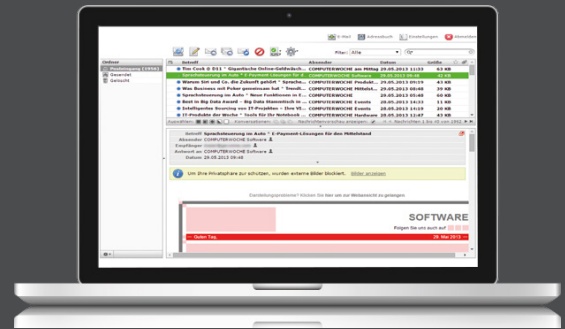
E-Mail Adressbuch Einstellungen Abmelden

Filter: Alle

Ordner
Posteingang (1954)
Gesendet
Gelöscht

Betreff | Absender | Datum | Größe
Tim Cook @ D11 " Gigantische Online-Geldwäsch... | COMPUTERWOCHE am Mittag | 29.05.2013 11:03 | 43 KB
Sprachsteuerung im Auto " E-Payment-Lösungen für d... | COMPUTERWOCHE Software | 29.05.2013 10:21 | 38 KB
Wanna Sim und Co. die Zukunft gehört " Sprache... | COMPUTERWOCHE Produkt... | 29.05.2013 09:21 | 39 KB
Was Business mit Poker gemeinsam hat " Trendge... | COMPUTERWOCHE Mittelst... | 29.05.2013 08:38 | 42 KB
Sprachsteuerung im Auto " Neue Funktionen in C... | COMPUTERWOCHE am Morg... | 29.05.2013 06:30 | 42 KB
Best in Big Data Award – Big Data Stammtisch in ... | COMPUTERWOCHE Events | 28.05.2013 14:13 | 11 KB
Intelligentes Scanning von IT-Projekten " Ihre Vi... | COMPUTERWOCHE Produkt... | 28.05.2013 11:53 | 52 KB
IT-Produkte der Woche " Tools für Ihr Notebook ... | COMPUTERWOCHE Events | 28.05.2013 10:51 | 42 KB

Betreff Sprachsteuerung im Auto " E-Payment-Lösungen für den Mittelstand
Absender COMPUTERWOCHE Software
Empfänger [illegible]
Antwort an COMPUTERWOCHE Software
Datum 29.05.2013 09:48

Um Ihre Privatsphäre zur schützen, wurden externe Bilder blockiert. Bilder anzeigen

SOFTWARE
Guten Tag,
29. Mai 2013